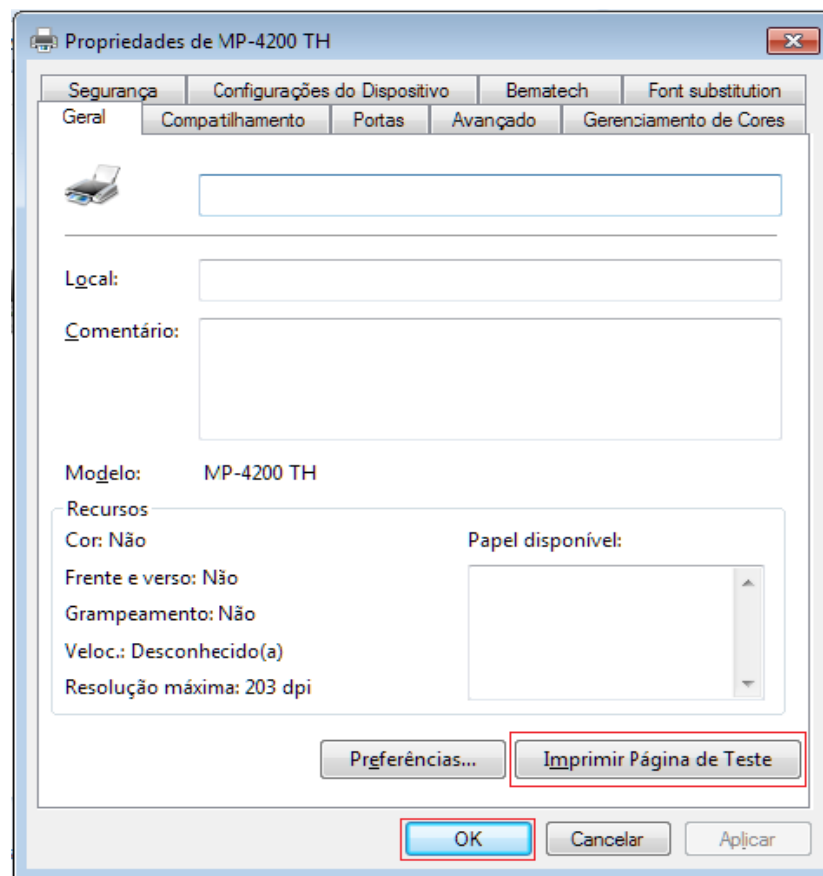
Propriedades de MP-4200 TH

Segurança | Configurações do Dispositivo | Bematech | Font substitution
Geral | Compatilhamento | Portas | Avançado | Gerenciamento de Cores

Local:

Comentário:

Modelo: MP-4200 TH

Recursos
Cor: Não
Frente e verso: Não
Grampeamento: Não
Veloc.: Desconhecido(a)
Resolução máxima: 203 dpi

Papel disponível:

Preferências... | Imprimir Página de Teste

OK | Cancelar | Aplicar